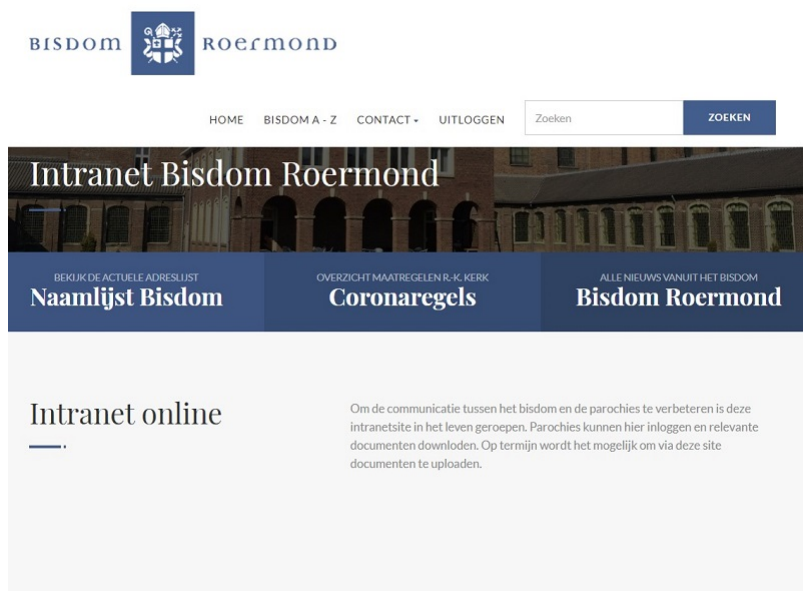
BISDOM ROERMOND

HOME BISDOM A - Z CONTACT ▾ UITLOGGEN Zoeken ZOEKEN

Intranet Bisdom Roermond

BEKIJK DE ACTUELE ADRESLIJST
Naamlijst Bisdom

OVERZICHT MAATREGELEN R.-K. KERK
Coronaregels

ALLE NIEUWS VANUIT HET BISDOM
Bisdom Roermond

Intranet online

Om de communicatie tussen het bisdom en de parochies te verbeteren is deze intranetsite in het leven geroepen. Parochies kunnen hier inloggen en relevante documenten downloden. Op termijn wordt het mogelijk om via deze site documenten te uploaden.